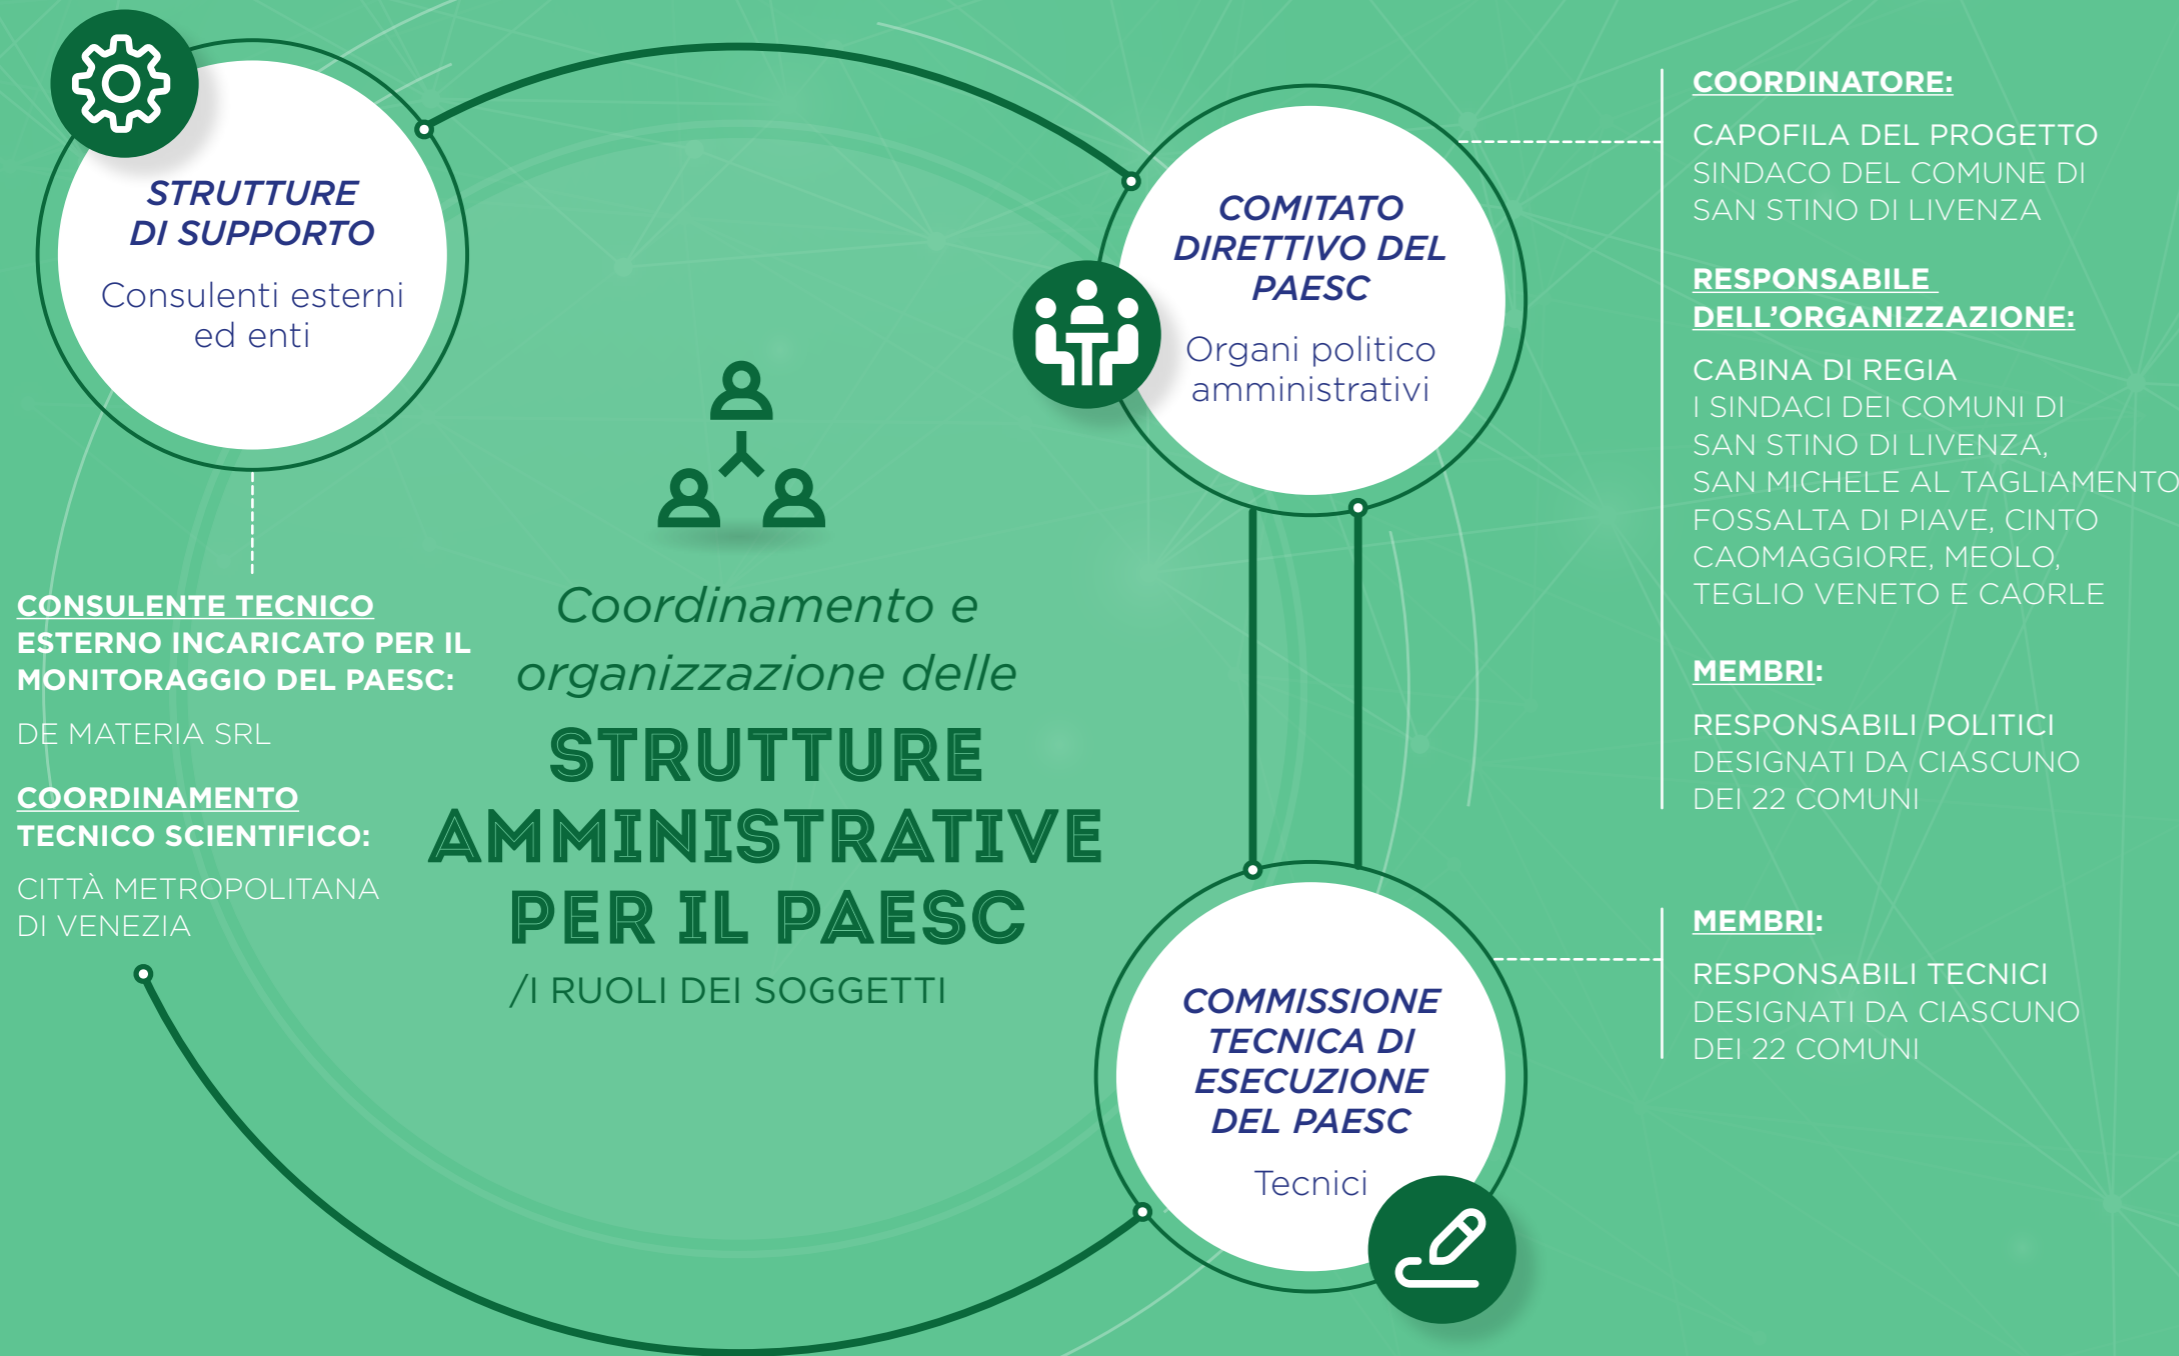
STRUTTURE DI SUPPORTO

Consulenti esterni ed enti

CONSULENTE TECNICO ESTERNO INCARICATO PER IL MONITORAGGIO DEL PAESC:

DE MATERIA SRL

COORDINAMENTO TECNICO SCIENTIFICO:

CITTÀ METROPOLITANA DI VENEZIA

Coordinamento e organizzazione delle

STRUTTURE AMMINISTRATIVE PER IL PAESC

/I RUOLI DEI SOGGETTI

COMITATO DIRETTIVO DEL PAESC

Organi politico amministrativi

COMMISSIONE TECNICA DI ESECUZIONE DEL PAESC

Tecnici

COORDINATORE:

CAPOFILA DEL PROGETTO
SINDACO DEL COMUNE DI SAN STINO DI LIVENZA

RESPONSABILE DELL'ORGANIZZAZIONE:

CABINA DI REGIA
I SINDACI DEI COMUNI DI SAN STINO DI LIVENZA, SAN MICHELE AL TAGLIAMENTO FOSSALTA DI PIAVE, CINTO CAOMAGGIORE, MEOLO, TEGLIO VENETO E CAORLE

MEMBRI:

RESPONSABILI POLITICI
DESIGNATI DA CIASCUNO DEI 22 COMUNI

MEMBRI:

RESPONSABILI TECNICI
DESIGNATI DA CIASCUNO DEI 22 COMUNI